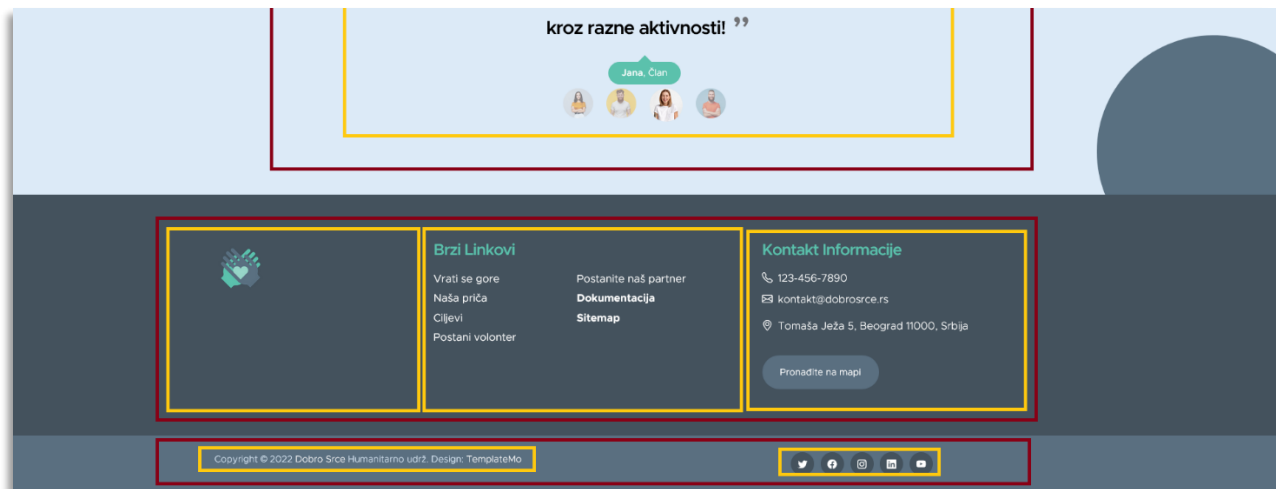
kroz razne aktivnosti! ”

Jana, Član

Brzi Linkovi

Vrati se gore
Naša priča
Ciljevi
Postani volonter

Postanite naš partner
**Dokumentacija**
**Sitemap**

Kontakt Informacije

123-456-7890

kontakt@dobrosrce.rs

Tomaša Ježa 5, Beograd 11000, Srbija

Pronađite na mapi

Copyright © 2022 Dobro Srce Humanitarno udrž. Design: TemplateMo